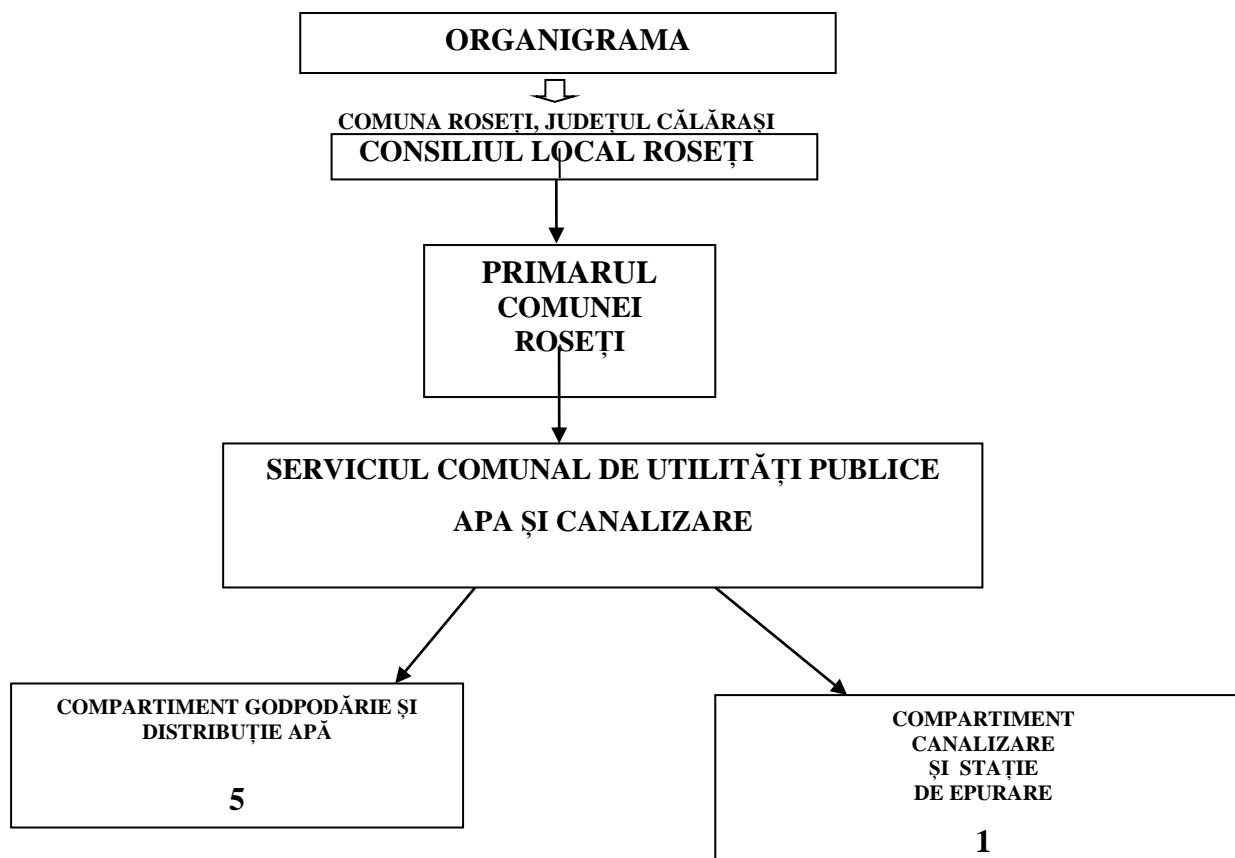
ORGANIGRAMA

COMUNA ROSEȚI, JUDEȚUL CĂLĂRAȘI

CONSILIUL LOCAL ROSEȚI

PRIMARUL COMUNEI ROSEȚI

SERVICIUL COMUNAL DE UTILITĂȚI PUBLICE

APA ȘI CANALIZARE

COMPARTIMENT GODPODĂRIE ȘI DISTRIBUȚIE APĂ

5

COMPARTIMENT CANALIZARE ȘI STAȚIE DE EPURARE

1